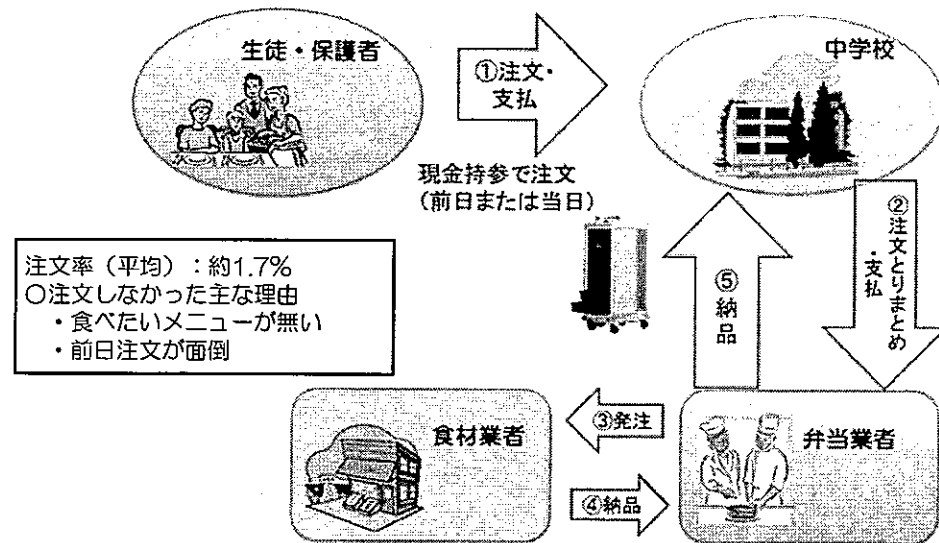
生徒・保護者

①注文・支払

現金持参で注文
(前日または当日)

中学校

②注文とりまとめ・支払

注文率(平均):約1.7%
○注文しなかった主な理由
・食べたいメニューが無い
・前日注文が面倒

⑤納品

食材業者

③発注

④納品

弁当業者